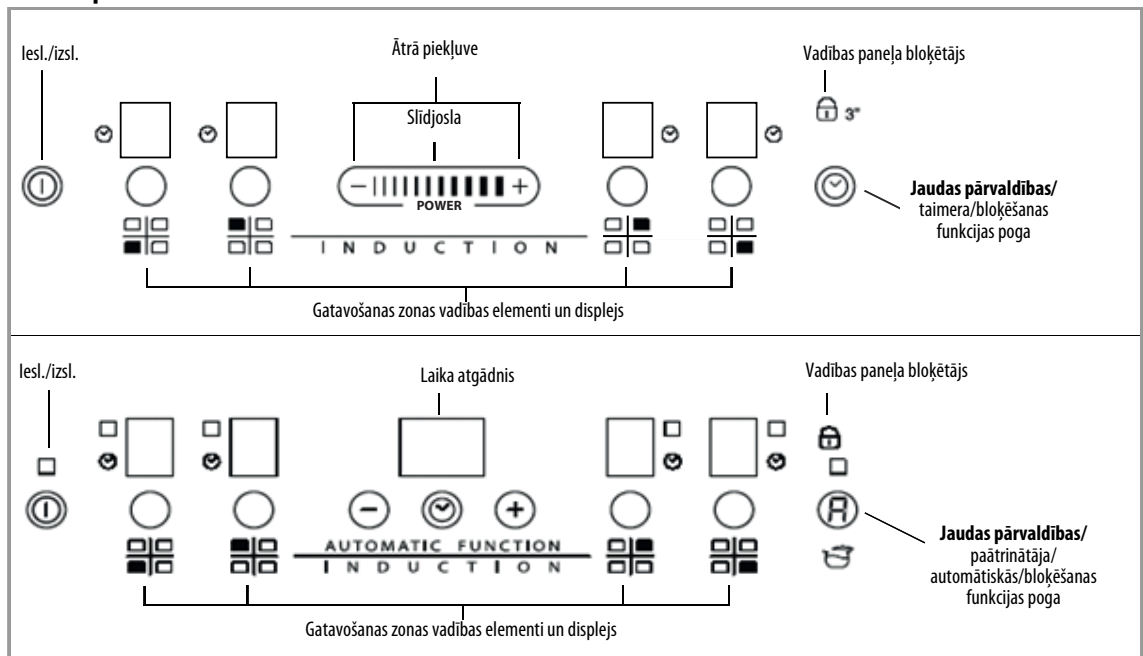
Iesl./izsl.

Ātrā piekļuve

Slīdjosla

Vadības paneļa bloķētājs

3"

– +

POWER

INDUCTION

Jaudas pārvaldības/ taimera/bloķēšanas funkcijas poga

Gatavošanas zonas vadības elementi un displejs

Iesl./izsl.

Laika atgādnis

Vadības paneļa bloķētājs

AUTOMATIC FUNCTION

INDUCTION

Jaudas pārvaldības/ paātrinātāja/ automātiskās/bloķēšanas funkcijas poga

Gatavošanas zonas vadības elementi un displejs